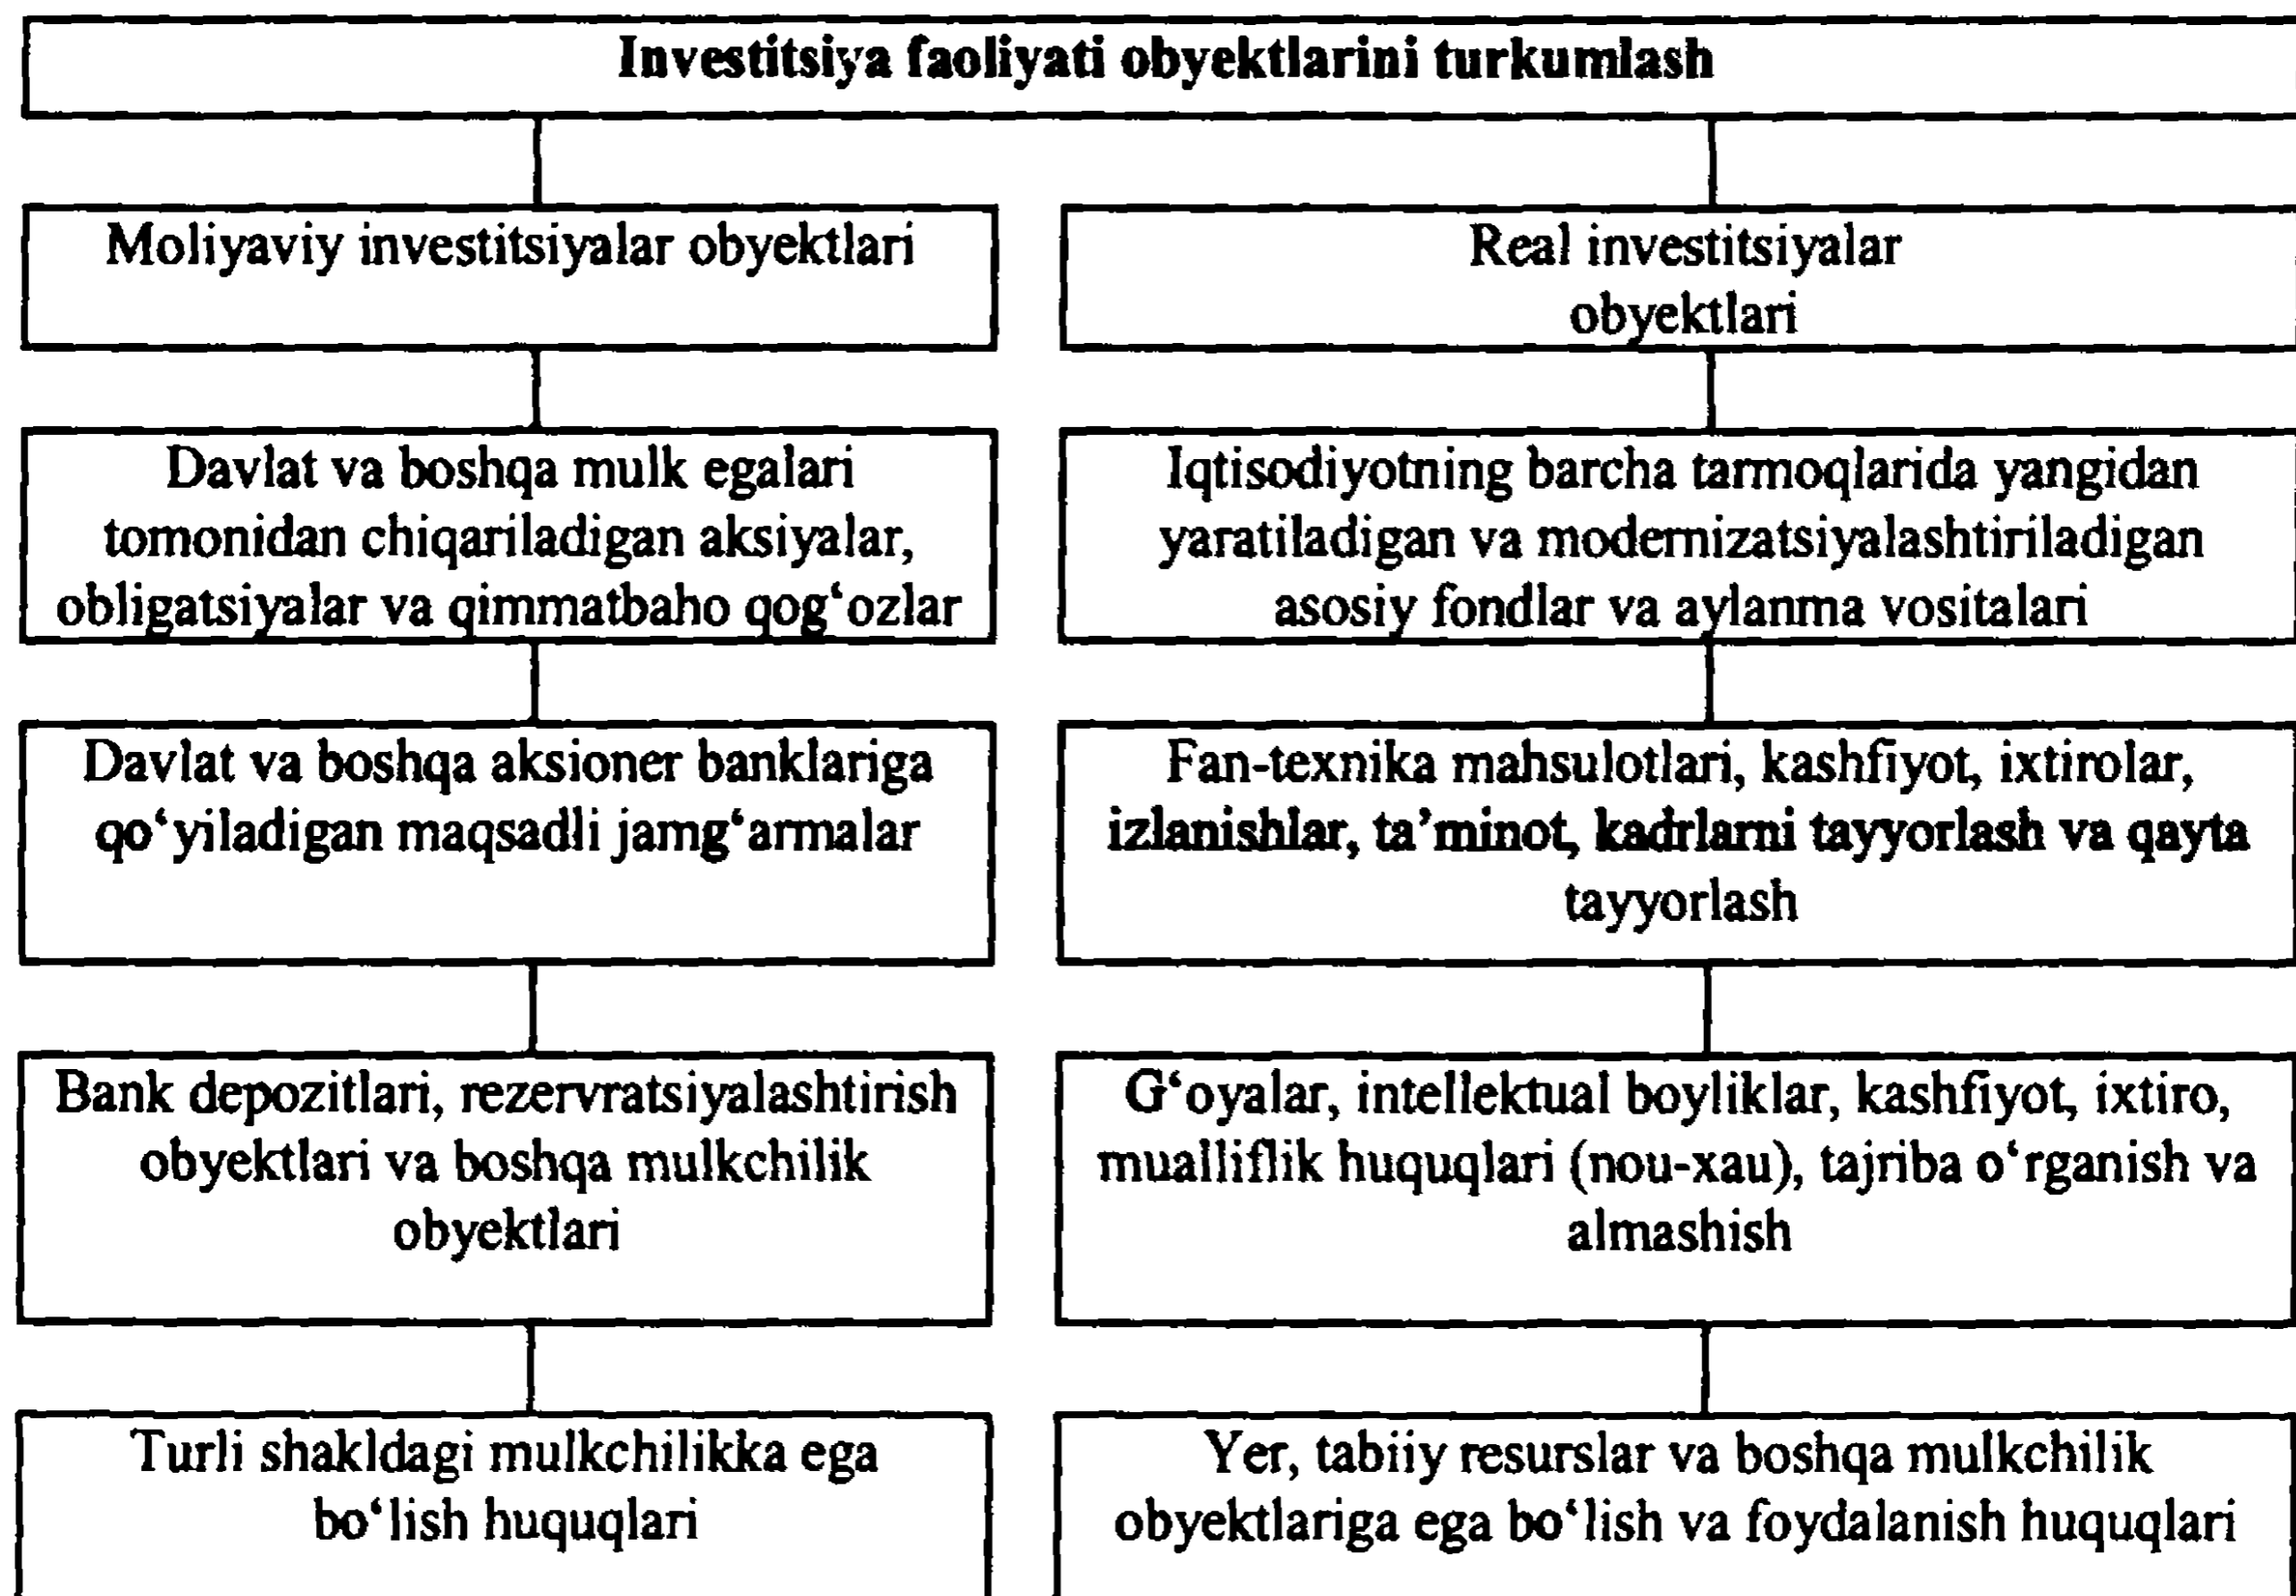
Investitsiya faoliyati obyektlarini turkumlash

Moliyaviy investitsiyalar obyektlari

Davlat va boshqa mulk egalari tomonidan chiqariladigan aksiyalar, obligatsiyalar va qimmatbaho qog‘ozlar

Davlat va boshqa aksioner banklariga qo‘yiladigan maqsadli jamg‘armalar

Bank depozitlari, rezervratsiyalashtirish obyektlari va boshqa mulkchilik obyektlari

Turli shakldagi mulkchilikka ega bo‘lish huquqlari

Real investitsiyalar obyektlari

Iqtisodiyotning barcha tarmoqlarida yangidan yaratiladigan va modernizatsiyalashtiriladigan asosiy fondlar va aylanma vositalari

Fan-texnika mahsulotlari, kashfiyot, ixtirolar, izlanishlar, ta’minot, kadrlarni tayyorlash va qayta tayyorlash

G‘oyalar, intellektual boyliklar, kashfiyot, ixtiro, mualliflik huquqlari (nou-xau), tajriba o‘rganish va almashish

Yer, tabiiy resurslar va boshqa mulkchilik obyektlariga ega bo‘lish va foydalanish huquqlari